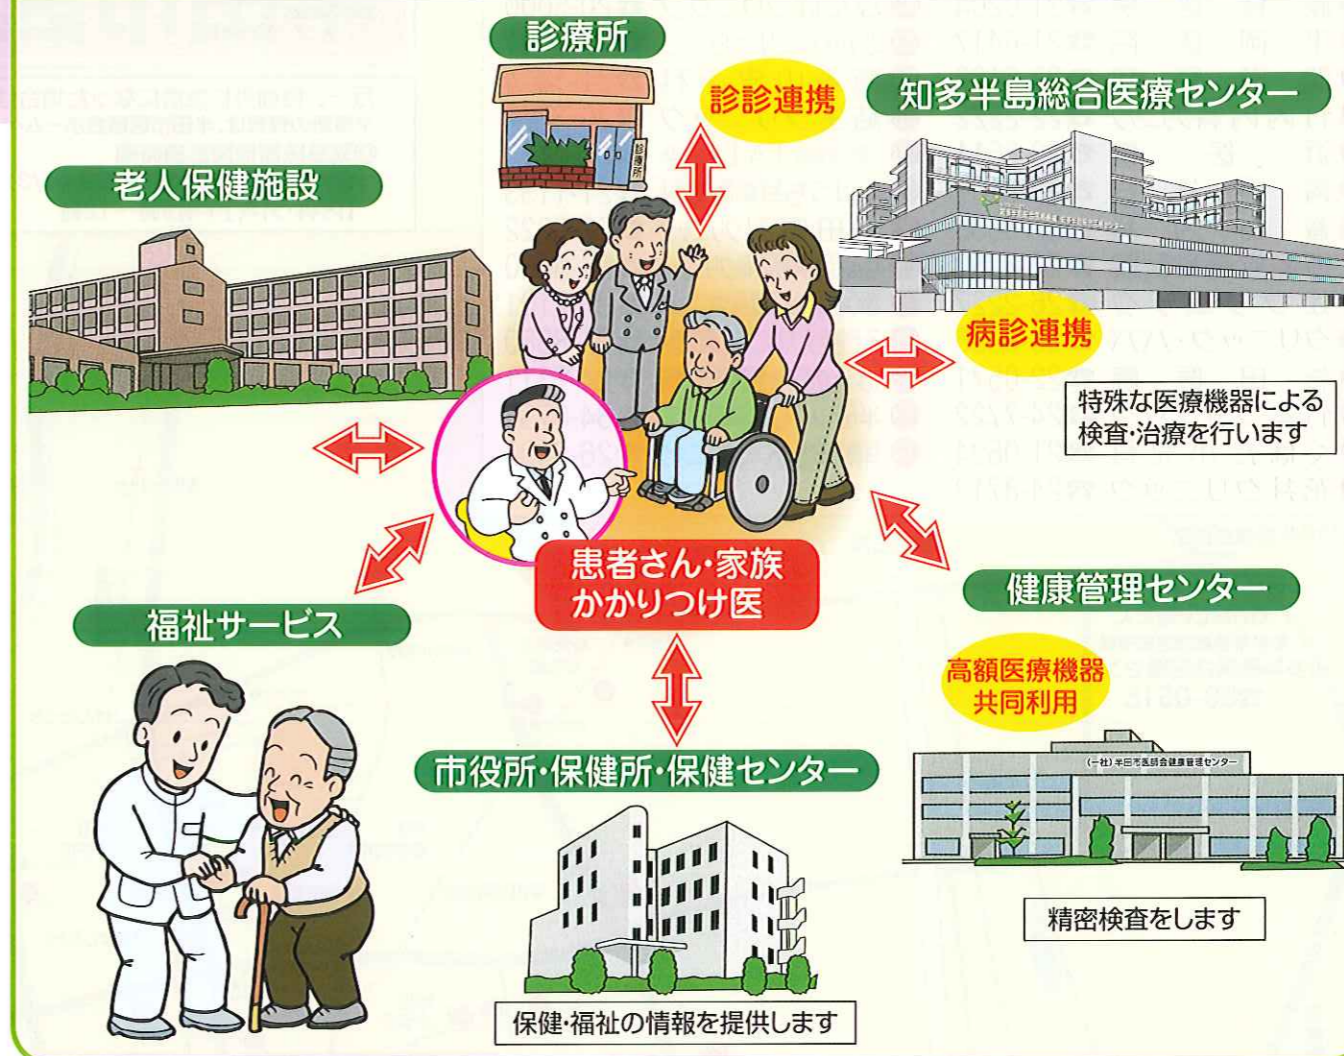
診療所

診療所

診診連携

知多半島総合医療センター

老人保健施設

病診連携

特殊な医療機器による検査・治療を行います

患者さん・家族
かかりつけ医

健康管理センター

福祉サービス

高額医療機器
共同利用

市役所・保健所・保健センター

(一社)半田市医師会健康管理センター

精密検査をします

保健・福祉の情報を提供します